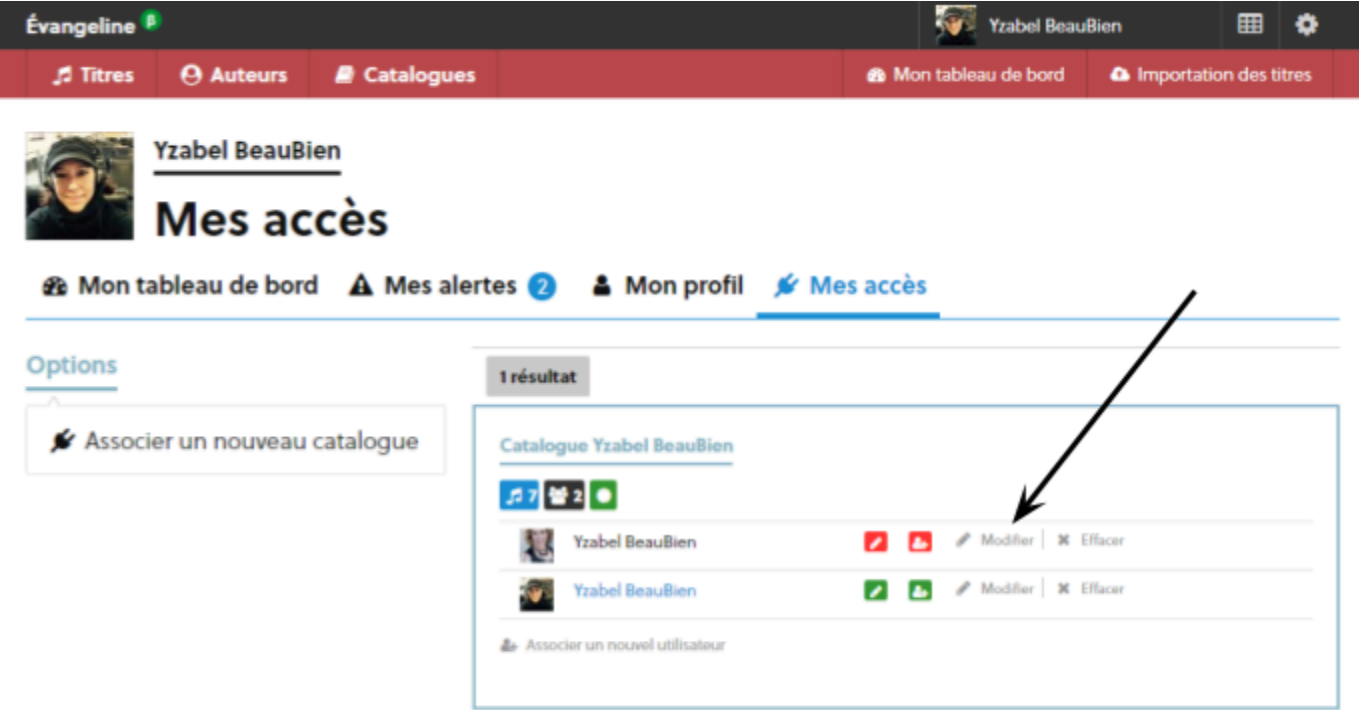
Évangeline β

Yzabel BeauBien

Titres Auteurs Catalogues

Mon tableau de bord Importation des titres

Yzabel BeauBien

Mes accès

Mon tableau de bord Mes alertes 2 Mon profil Mes accès

Options

Associer un nouveau catalogue

1 résultat

Catalogue Yzabel BeauBien

7 2

Yzabel BeauBien Modifier | Effacer

Yzabel BeauBien Modifier | Effacer

Associer un nouvel utilisateur